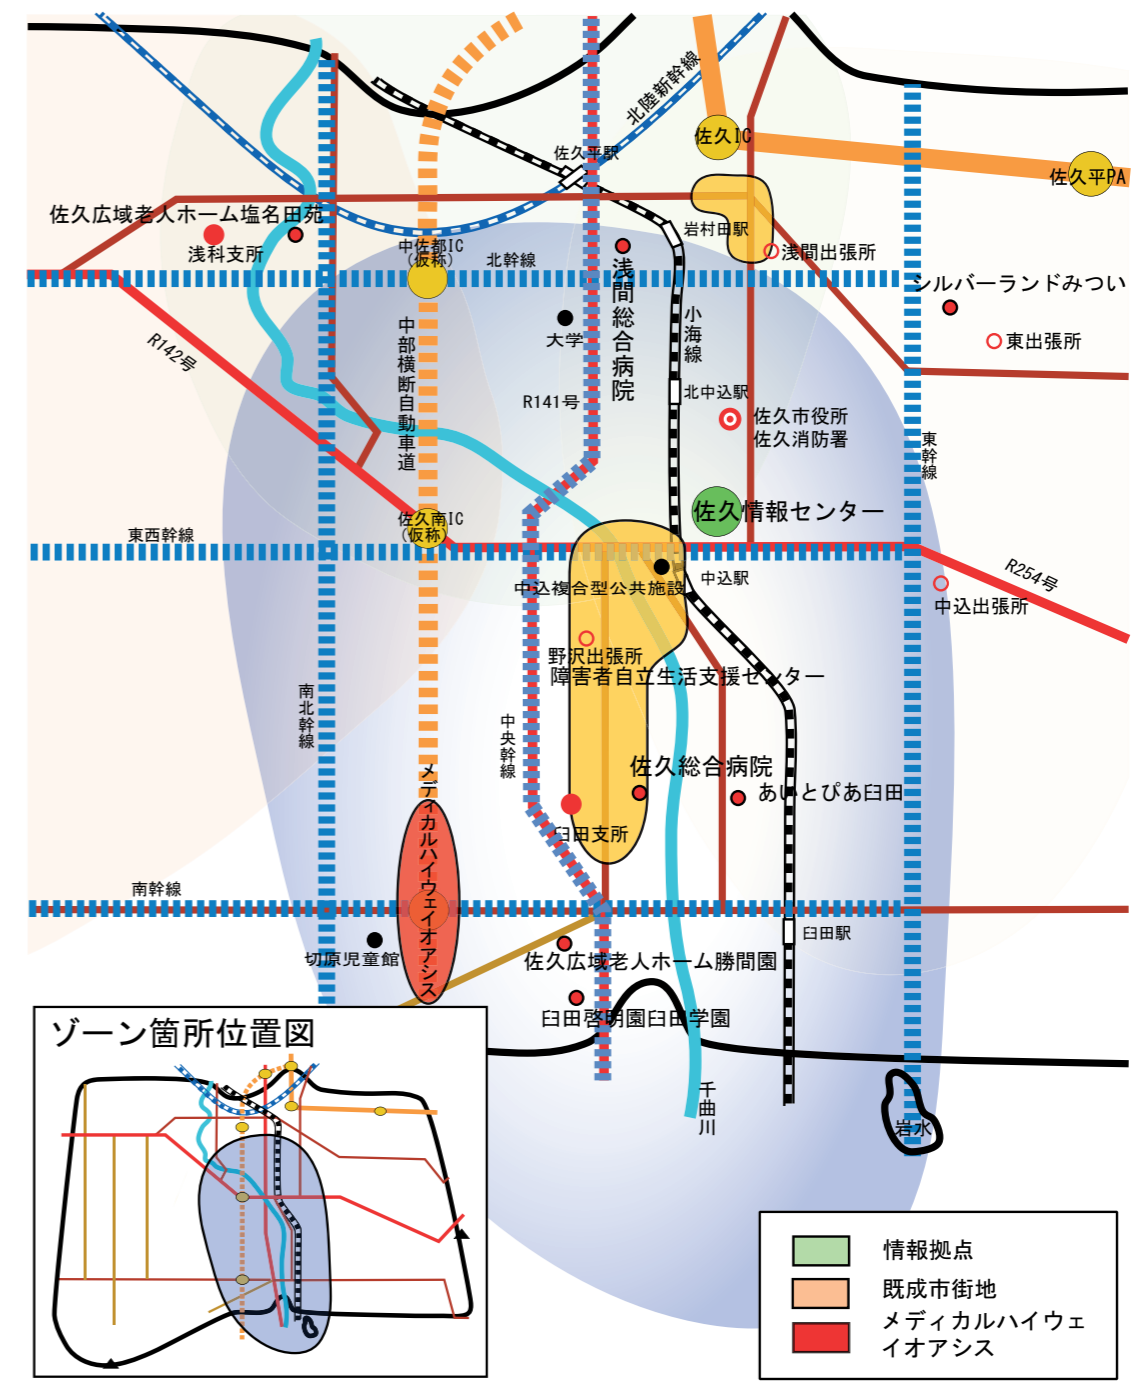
北陸新幹線
佐久IC
佐久平PA
佐久平駅
佐久広域老人ホーム塩名田苑
浅科支所
中佐都IC
(仮称)
北幹線
岩村田駅
浅間出張所
シルバーランドみつい
東出張所
R142号
大学
浅間総合病院
小海線
R141号
北中込駅
佐久市役所
佐久消防署
中部横断自動車道
東幹線
佐久情報センター
佐久南IC
(仮称)
東西幹線
中込駅
中込複合型公共施設
R254号
中込出張所
野沢出張所
障害者自立生活支援センター
南北幹線
中央幹線
メディカルハイウェイオアシス
佐久総合病院
あいとぴあ臼田
臼田支所
南幹線
臼田駅
切原児童館
佐久広域老人ホーム勝間園
臼田啓明園臼田学園
千曲川
ゾーン箇所位置図
岩水
情報拠点
既成市街地
メディカルハイウェイオアシス